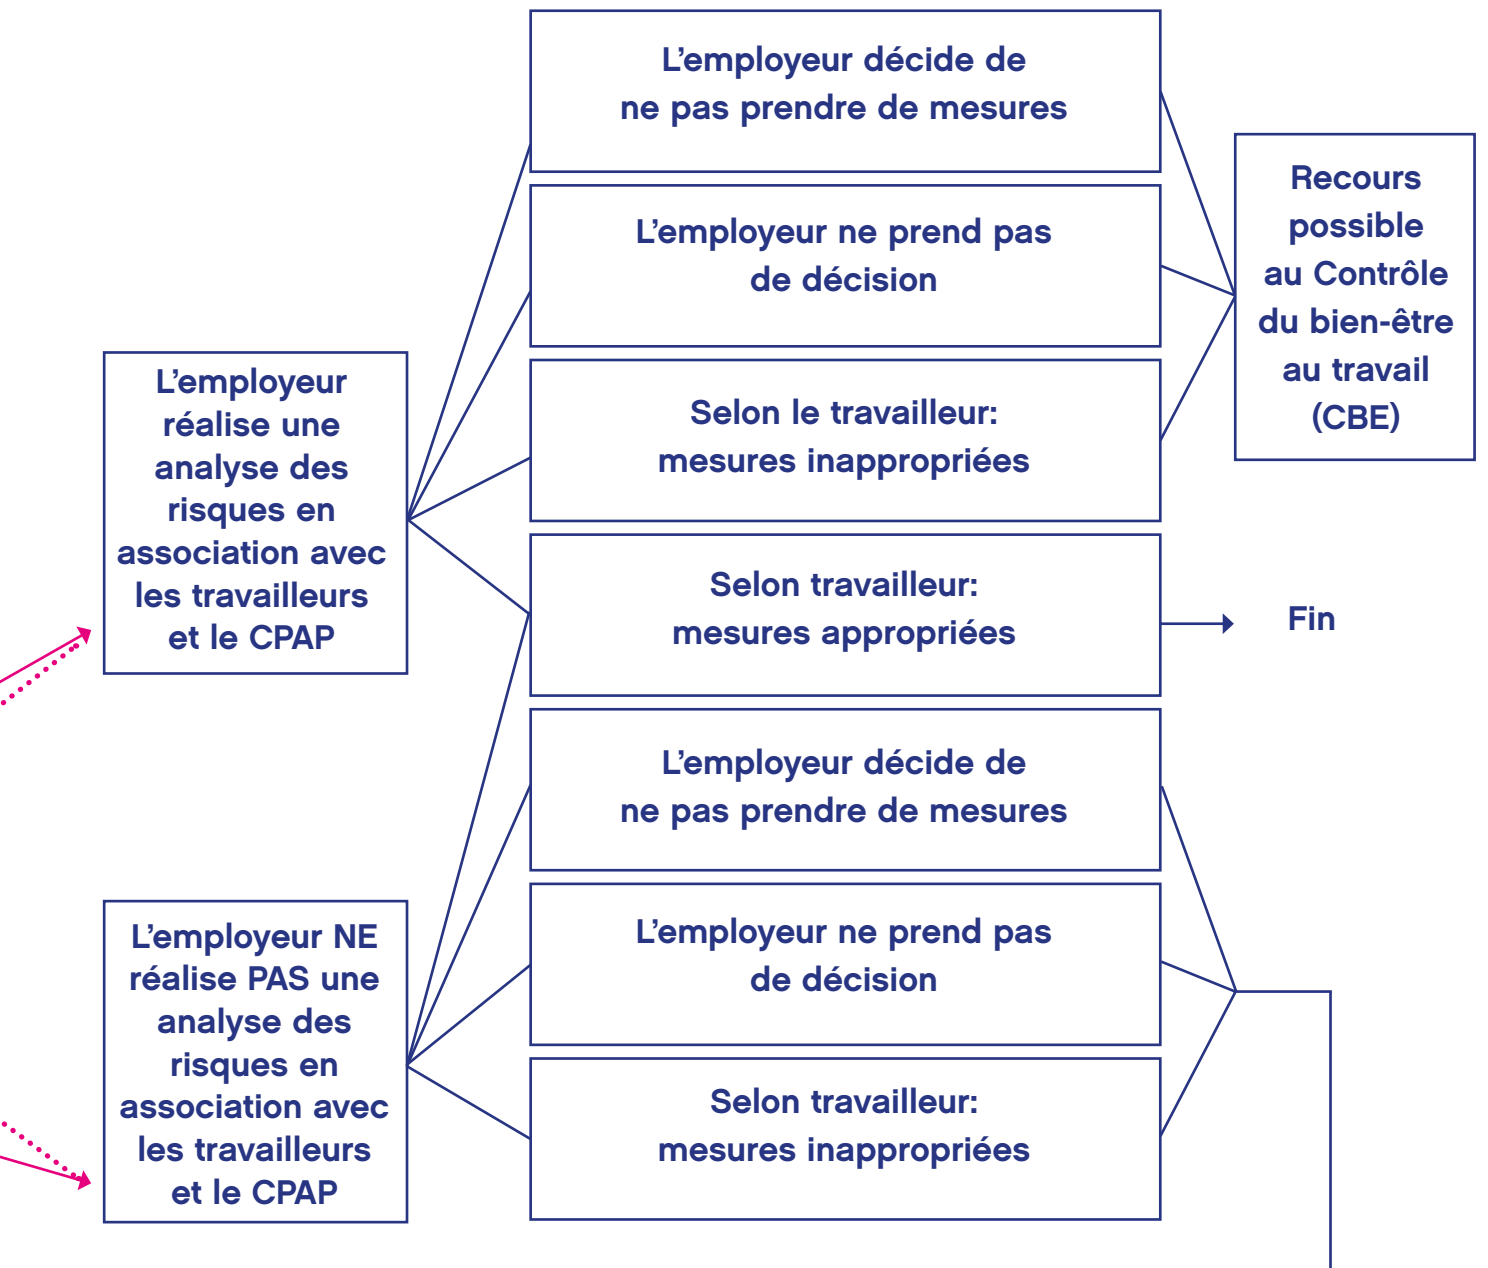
L’employeur réalise une analyse des risques en association avec les travailleurs et le CPAP

L’employeur NE réalise PAS une analyse des risques en association avec les travailleurs et le CPAP

L’employeur décide de ne pas prendre de mesures

L’employeur ne prend pas de décision

Selon le travailleur: mesures inappropriées

Selon travailleur: mesures appropriées

L’employeur décide de ne pas prendre de mesures

L’employeur ne prend pas de décision

Selon travailleur: mesures inappropriées

Recours possible au Contrôle du bien-être au travail (CBE)

Fin